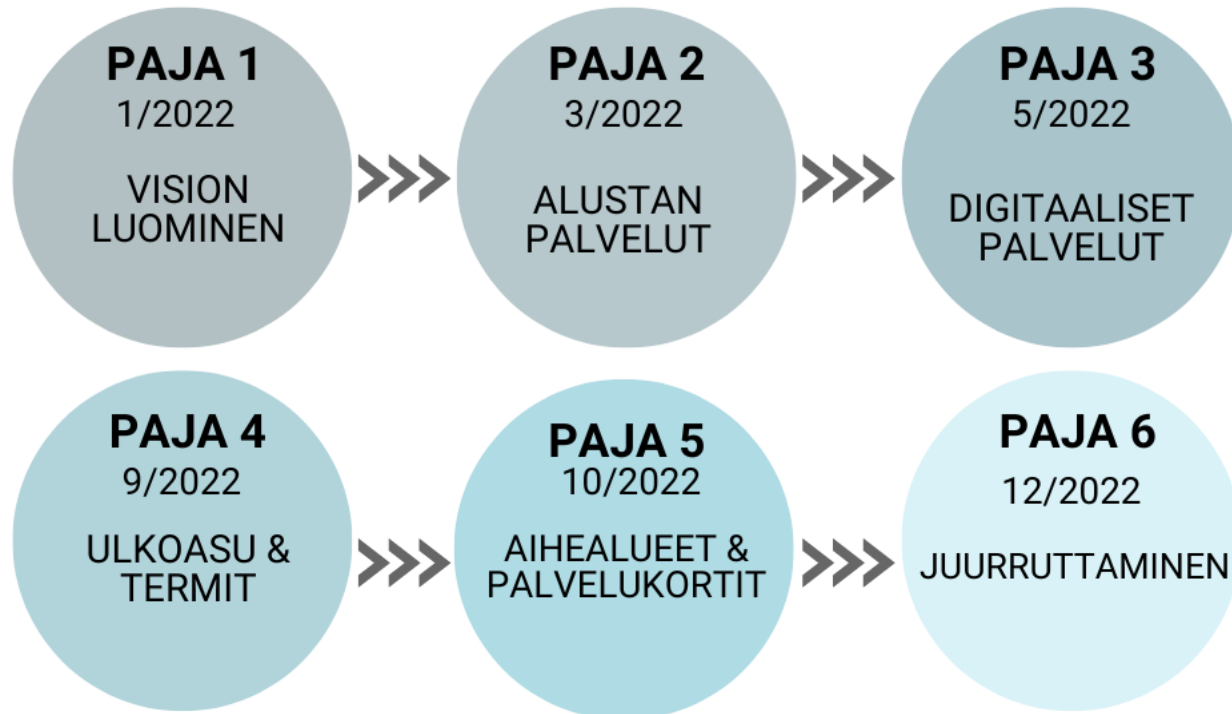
PAJA 1
1/2022
VISION LUOMINEN

PAJA 2
3/2022
ALUSTAN PALVELUT

PAJA 3
5/2022
DIGITAALISET PALVELUT

PAJA 4
9/2022
ULKOASU & TERMIT

PAJA 5
10/2022
AIHEALUEET & PALVELUKORTIT

PAJA 6
12/2022
JUURRUTTAMINEN